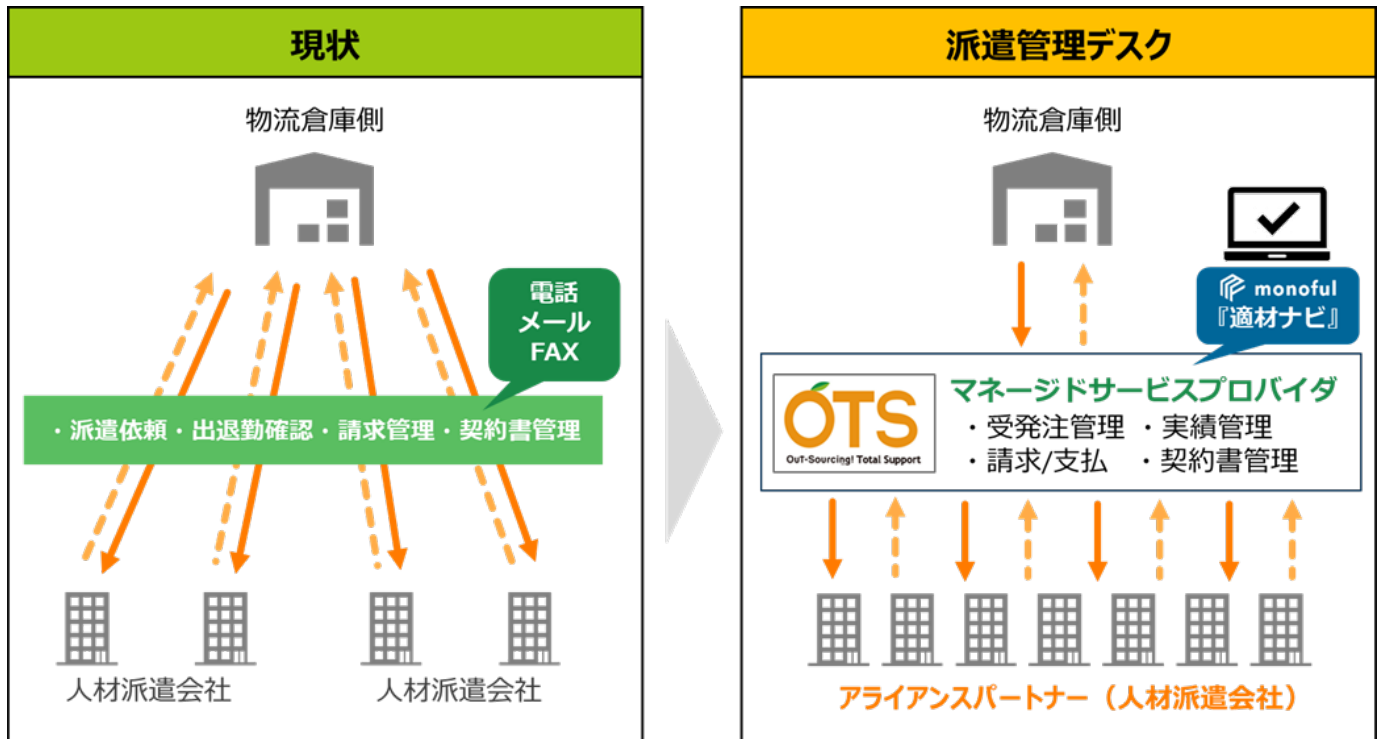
現状

物流倉庫側

電話
メール
FAX

・派遣依頼・出退勤確認・請求管理・契約書管理

人材派遣会社　人材派遣会社

派遣管理デスク

物流倉庫側

monoful
『適材ナビ』

OTS
OuT-Sourcing! Total Support

マネージドサービスプロバイダ
・受発注管理　・実績管理
・請求/支払　・契約書管理

アライアンスパートナー（人材派遣会社）